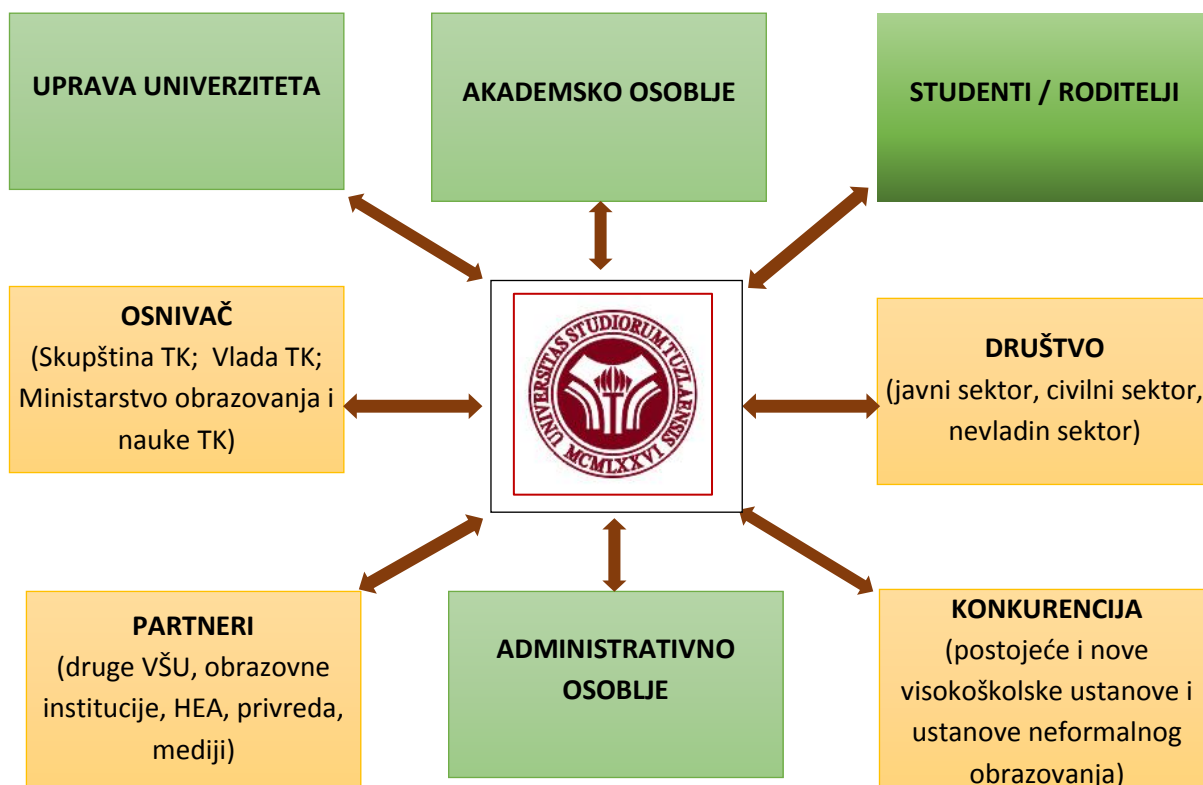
UPRAVA UNIVERZITETA

AKADEMSKO OSOBLJE

STUDENTI / RODITELJI

OSNIVAČ
(Skupština TK; Vlada TK; Ministarstvo obrazovanja i nauke TK)

UNIVERSITAS STUDIORUM TUZLAENSIS
MCMLXXVI

DRUŠTVO
(javni sektor, civilni sektor, nevladin sektor)

PARTNERI
(druge VŠU, obrazovne institucije, HEA, privreda, mediji)

ADMINISTRATIVNO OSOBLJE

KONKURENCIJA
(postojeće i nove visokoškolske ustanove i ustanove neformalnog obrazovanja)